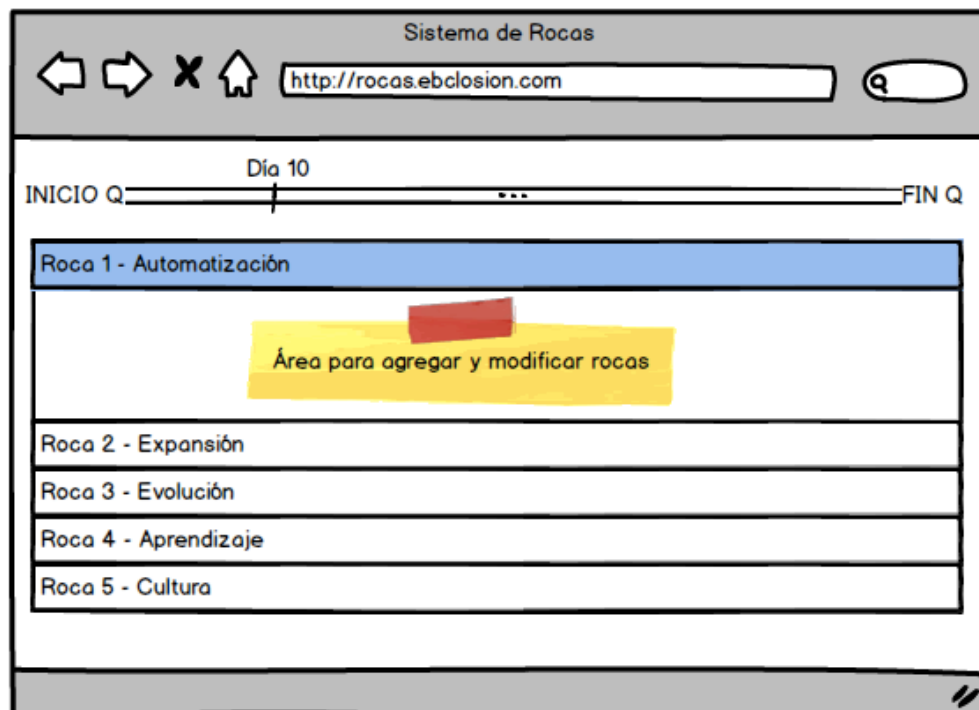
Sistema de Rocas

http://rocas.ebclosion.com

Día 10

INICIO Q ... FIN Q

Roca 1 - Automatización

Área para agregar y modificar rocas

Roca 2 - Expansión

Roca 3 - Evolución

Roca 4 - Aprendizaje

Roca 5 - Cultura